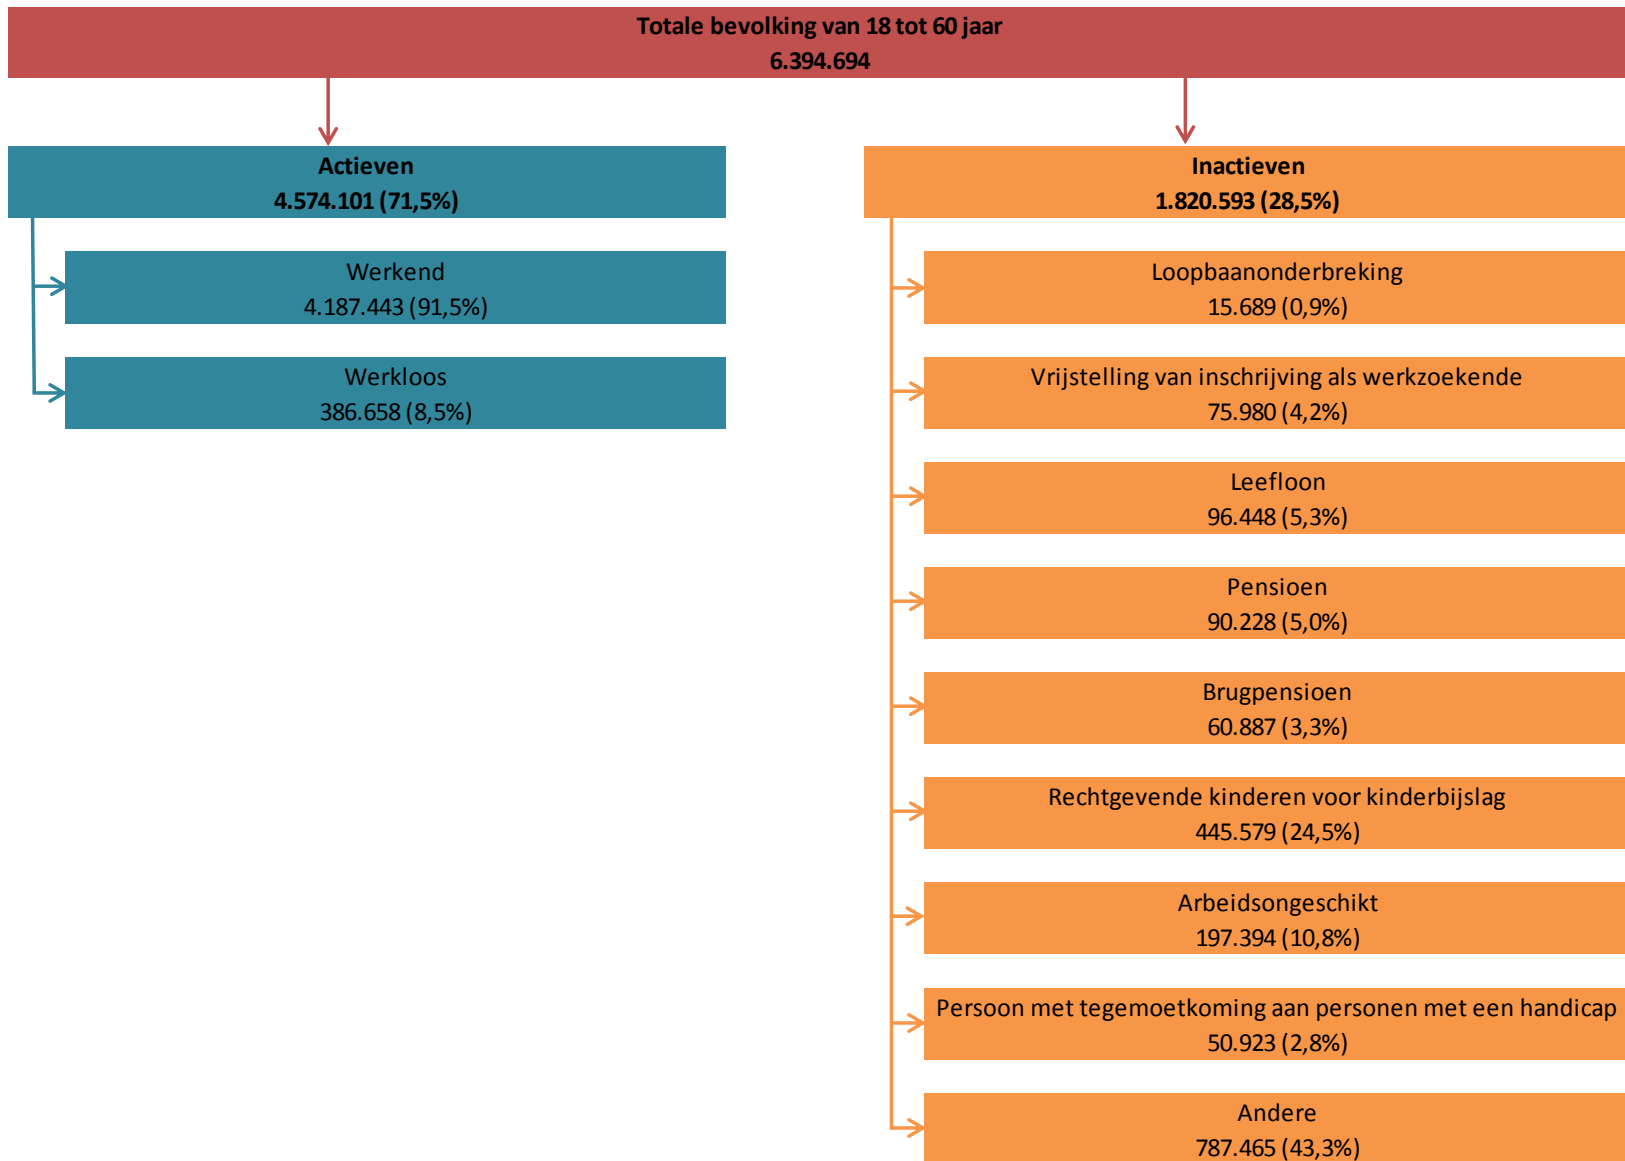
Totale bevolking van 18 tot 60 jaar
6.394.694

Actieven
4.574.101 (71,5%)

Werkend
4.187.443 (91,5%)

Werkloos
386.658 (8,5%)

Inactieven
1.820.593 (28,5%)

Loopbaanonderbreking
15.689 (0,9%)

Vrijstelling van inschrijving als werkzoekende
75.980 (4,2%)

Leefloon
96.448 (5,3%)

Pensioen
90.228 (5,0%)

Brugpensioen
60.887 (3,3%)

Rechtgevende kinderen voor kinderbijslag
445.579 (24,5%)

Arbeidsongeschikt
197.394 (10,8%)

Persoon met tegemoetkoming aan personen met een handicap
50.923 (2,8%)

Andere
787.465 (43,3%)